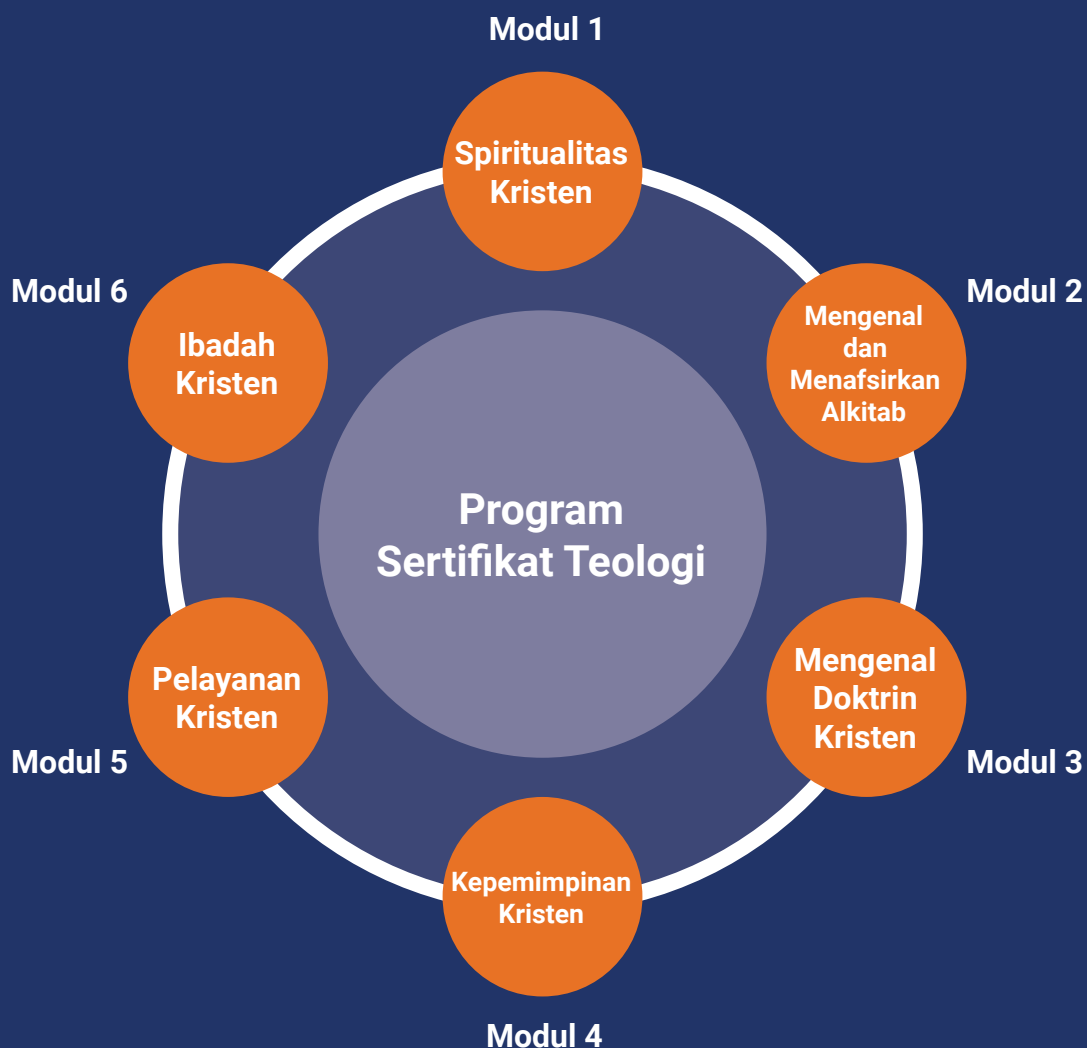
Modul 1

Spiritualitas Kristen

Modul 6

Ibadah Kristen

Modul 2

Mengenal dan Menafsirkan Alkitab

Program Sertifikat Teologi

Pelayanan Kristen

Modul 5

Mengenal Doktrin Kristen

Modul 3

Kepemimpinan Kristen

Modul 4